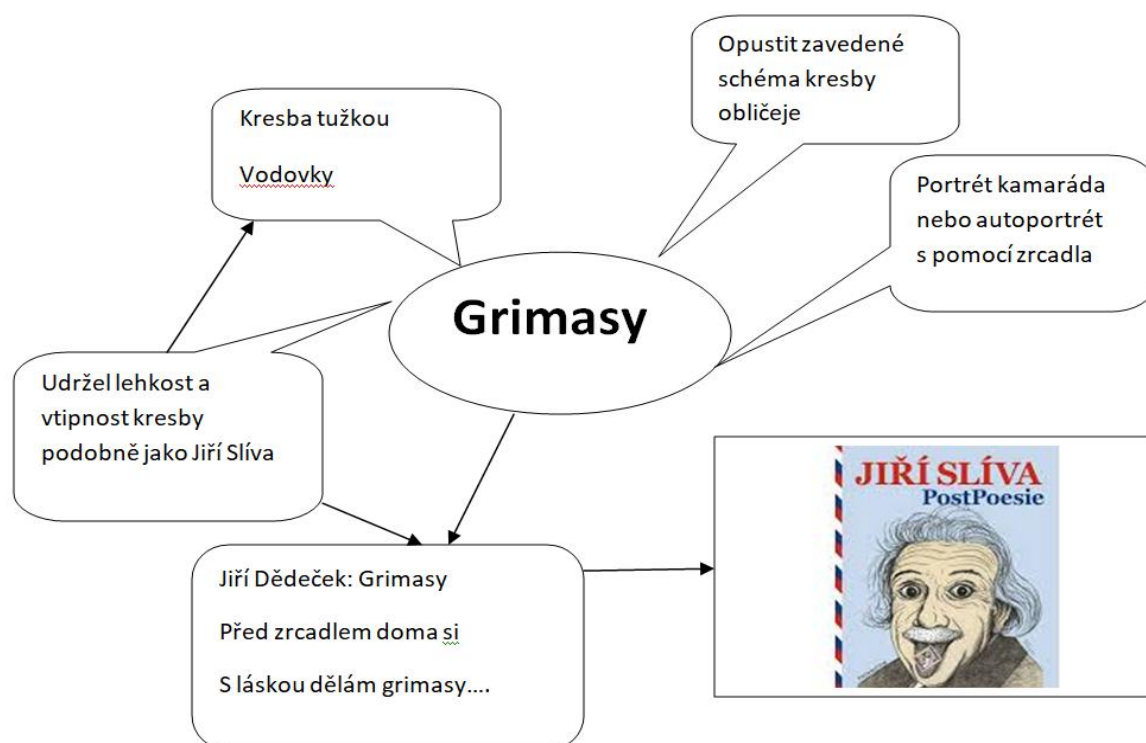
Kresba tužkou

Vodovky

Opustit zavedené schéma kresby obličeje

Portrét kamaráda nebo autoportrét s pomocí zrcadla

Grimasy

Udržel lehkost a vtipnost kresby podobně jako Jiří Slíva

Jiří Dědeček: Grimasy

Před zrcadlem doma si

S láskou dělám grimasy....

JIŘÍ SLÍVA
PostPoesie